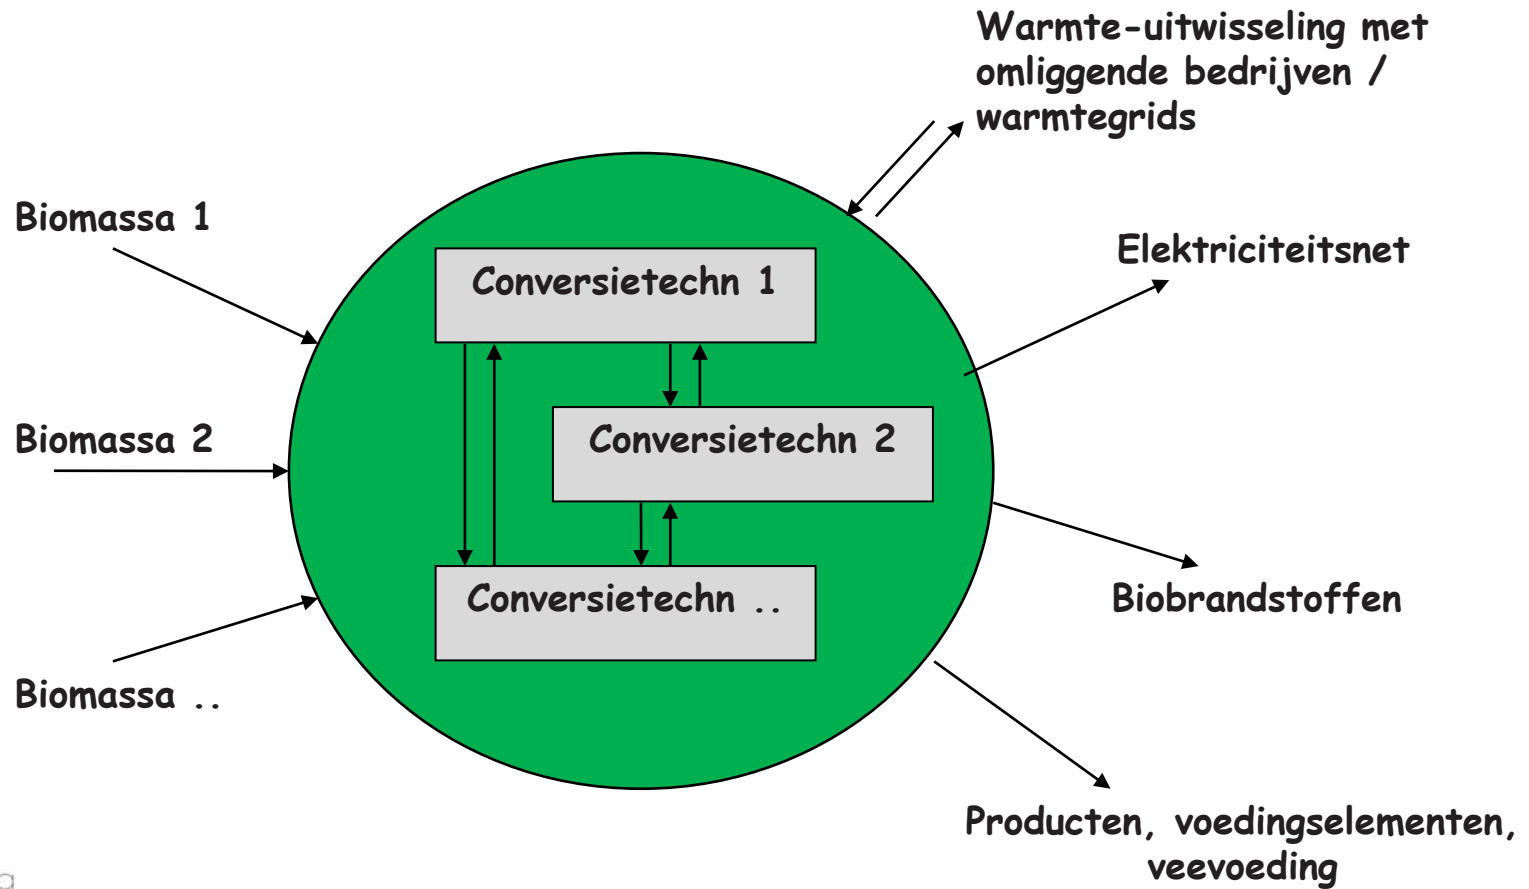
Warmte-uitwisseling met omliggende bedrijven / warmtegrids

Biomassa 1

Elektriciteitsnet

Conversietechn 1

Biomassa 2

Conversietechn 2

Conversietechn ..

Biobrandstoffen

Biomassa ..

Producten, voedingselementen, veevoeding